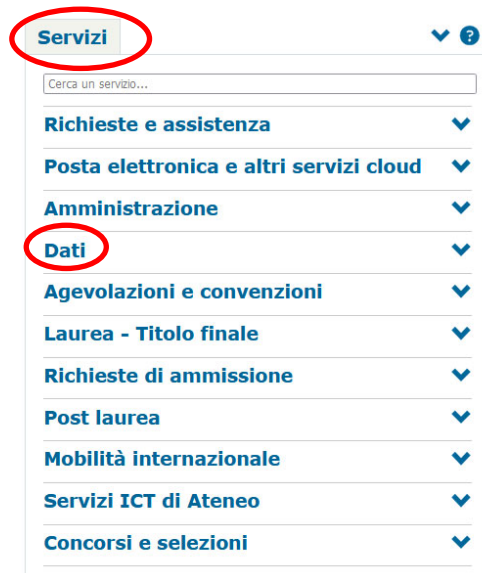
Servizi

?

Cerca un servizio...

Richieste e assistenza

Posta elettronica e altri servizi cloud

Amministrazione

Dati

Agevolazioni e convenzioni

Laurea - Titolo finale

Richieste di ammissione

Post laurea

Mobilità internazionale

Servizi ICT di Ateneo

Concorsi e selezioni